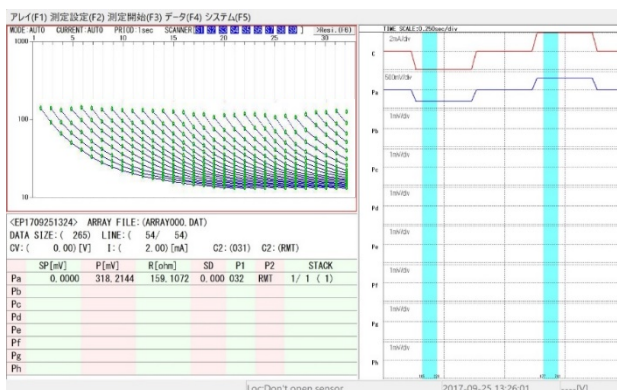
アレイ(F1) 測定設定(F2) 測定開始(F3) データ(F4) システム(F5)

MODE:AUTO CURRENT:AUTO PRIOD 1sec SCANNER S1 S2 S3 S4 S5 S6 S7 S8 S9 ] >Res.(F6)

1000 1 5 10 15 20 25 30

100

10

<EP1709251324> ARRAY FILE:(ARRAY000.DAT)
DATA SIZE:( 265) LINE:( 54/ 54)
CV:( 0.00)[V] I:( 2.00)[mA] C2:(031) C2:(RMT)

| | SP[mV] | P[mV] | R[ohm] | SD | P1 | P2 | STACK |
|---|---|---|---|---|---|---|---|
| Pa | 0.0000 | 318.2144 | 159.1072 | 0.000 | 032 | RMT | 1/ 1 ( 1) |
| Pb | | | | | | | |
| Pc | | | | | | | |
| Pd | | | | | | | |
| Pe | | | | | | | |
| Pf | | | | | | | |
| Pg | | | | | | | |
| Ph | | | | | | | |

TIME SCALE:0.250sec/div
2mA/div
C
500mV/div
Pa
1mV/div
Pb
1mV/div
Pc
1mV/div
Pd
1mV/div
Pe
1mV/div
Pf
1mV/div
Pg
1mV/div
Ph

Loc:Don't open sensor 2017-09-25 13:26:01 [V]